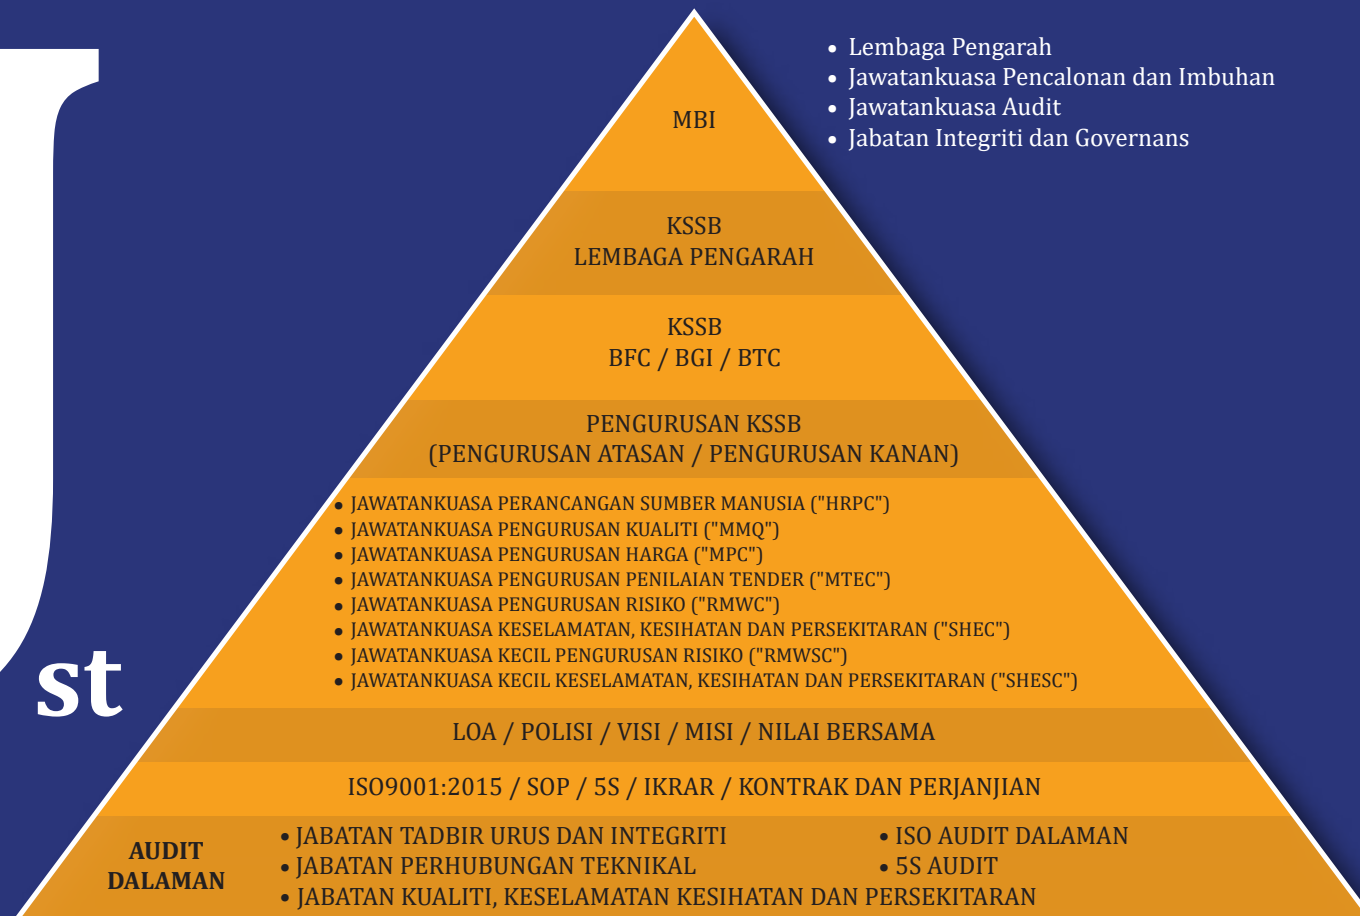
st

• Lembaga Pengarah
• Jawatankuasa Pencalonan dan Imbuhan
• Jawatankuasa Audit
• Jabatan Integriti dan Governans

MBI

KSSB
LEMBAGA PENGARAH

KSSB
BFC / BGI / BTC

PENGURUSAN KSSB
(PENGURUSAN ATASAN / PENGURUSAN KANAN)

• JAWATANKUASA PERANCANGAN SUMBER MANUSIA ("HRPC")
• JAWATANKUASA PENGURUSAN KUALITI ("MMQ")
• JAWATANKUASA PENGURUSAN HARGA ("MPC")
• JAWATANKUASA PENGURUSAN PENILAIAN TENDER ("MTEC")
• JAWATANKUASA PENGURUSAN RISIKO ("RMWC")
• JAWATANKUASA KESELAMATAN, KESIHATAN DAN PERSEKITARAN ("SHEC")
• JAWATANKUASA KECIL PENGURUSAN RISIKO ("RMWSC")
• JAWATANKUASA KECIL KESELAMATAN, KESIHATAN DAN PERSEKITARAN ("SHESC")

LOA / POLISI / VISI / MISI / NILAI BERSAMA

ISO9001:2015 / SOP / 5S / IKRAR / KONTRAK DAN PERJANJIAN

AUDIT DALAMAN

• JABATAN TADBIR URUS DAN INTEGRITI
• JABATAN PERHUBUNGAN TEKNIKAL
• JABATAN KUALITI, KESELAMATAN KESIHATAN DAN PERSEKITARAN

• ISO AUDIT DALAMAN
• 5S AUDIT